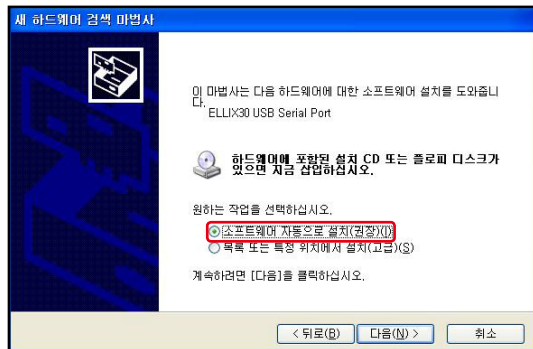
새 하드웨어 검색 마법사

이 마법사는 다음 하드웨어에 대한 소프트웨어 설치를 도와줍니다.

ELLIX30 USB Serial Port

하드웨어에 포함된 설치 CD 또는 플로피 디스크가 있으면 지금 삽입하십시오.

원하는 작업을 선택하십시오.

소프트웨어 자동으로 설치(권장)(I)

목록 또는 특정 위치에서 설치(고급)(S)

계속하려면 [다음]을 클릭하십시오.

< 뒤로(B) 다음(N) > 취소